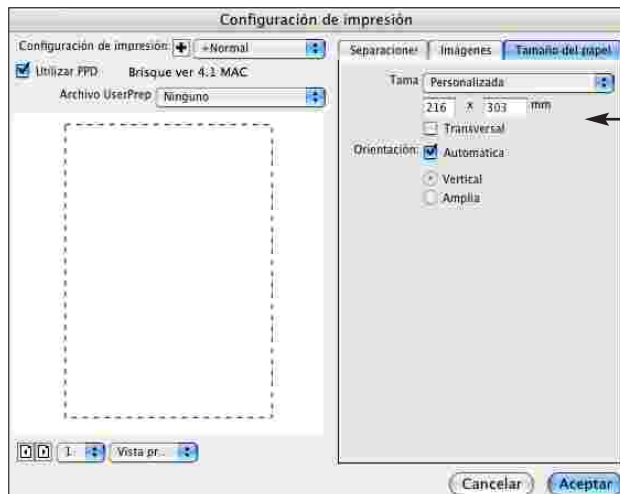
Configuración de impresión

Configuración de impresión: + +Normal

Utilizar PPD Brisque ver 4.1 MAC

Archivo UserPrep Ninguno

Separacione: Imágenes Tamaño del papel

Tama Personalizada

216 x 303 mm

Transversal

Orientación: Automatica

Vertical

Amplia

1: Vista pr...

Cancelar Aceptar